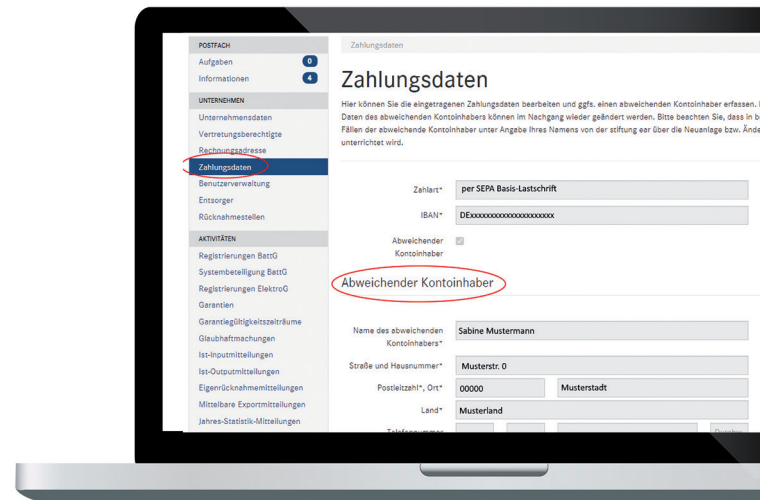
POSTFACH
Aufgaben 0
Informationen 4
UNTERNEHMEN
Unternehmensdaten
Vertretungsberechtigte
Rechnungsadresse
Zahlungsdaten
Benutzerverwaltung
Entsorger
Rücknahmestellen
AKTIVITÄTEN
Registrierungen BattG
Systembeteiligung BattG
Registrierungen ElektroG
Garantien
Garantiegültigkeitszeiträume
Glaubhaftmachungen
Ist-Inputmitteilungen
Ist-Outputmitteilungen
Eigenrücknahmemitteilungen
Mittelbare Exportmitteilungen
Jahres-Statistik-Mitteilungen

Zahlungsdaten

Zahlungsdaten

Hier können Sie die eingetragenen Zahlungsdaten bearbeiten und ggfs. einen abweichenden Kontoinhaber erfassen. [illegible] Daten des abweichenden Kontoinhabers können im Nachgang wieder geändert werden. Bitte beachten Sie, dass in b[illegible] Fällen der abweichende Kontoinhaber unter Angabe Ihres Namens von der stiftung ear über die Neuanlage bzw. Ände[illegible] unterrichtet wird.

Zahlart* per SEPA Basis-Lastschrift
IBAN* DExxxxxxxxxxxxxxxxxxxx
Abweichender Kontoinhaber

Abweichender Kontoinhaber

Name des abweichenden Kontoinhabers* Sabine Mustermann
Straße und Hausnummer* Musterstr. 0
Postleitzahl*, Ort* 00000 Musterstadt
Land* Musterland
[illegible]